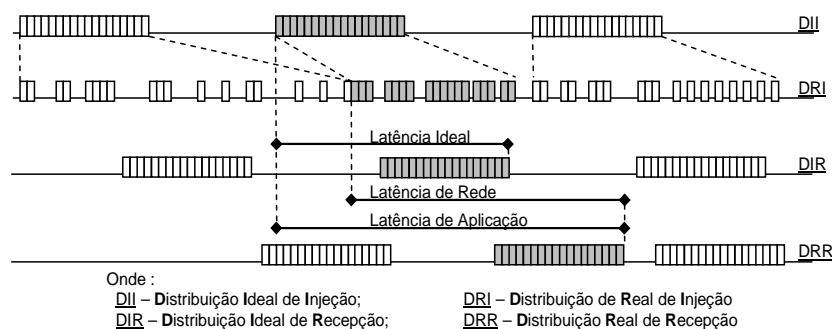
DII

DRI

Latência Ideal

DIR

Latência de Rede

Latência de Aplicação

DRR

Onde :

DII – Distribuição Ideal de Injeção;

DIR – Distribuição Ideal de Recepção;

DRI – Distribuição de Real de Injeção

DRR – Distribuição Real de Recepção